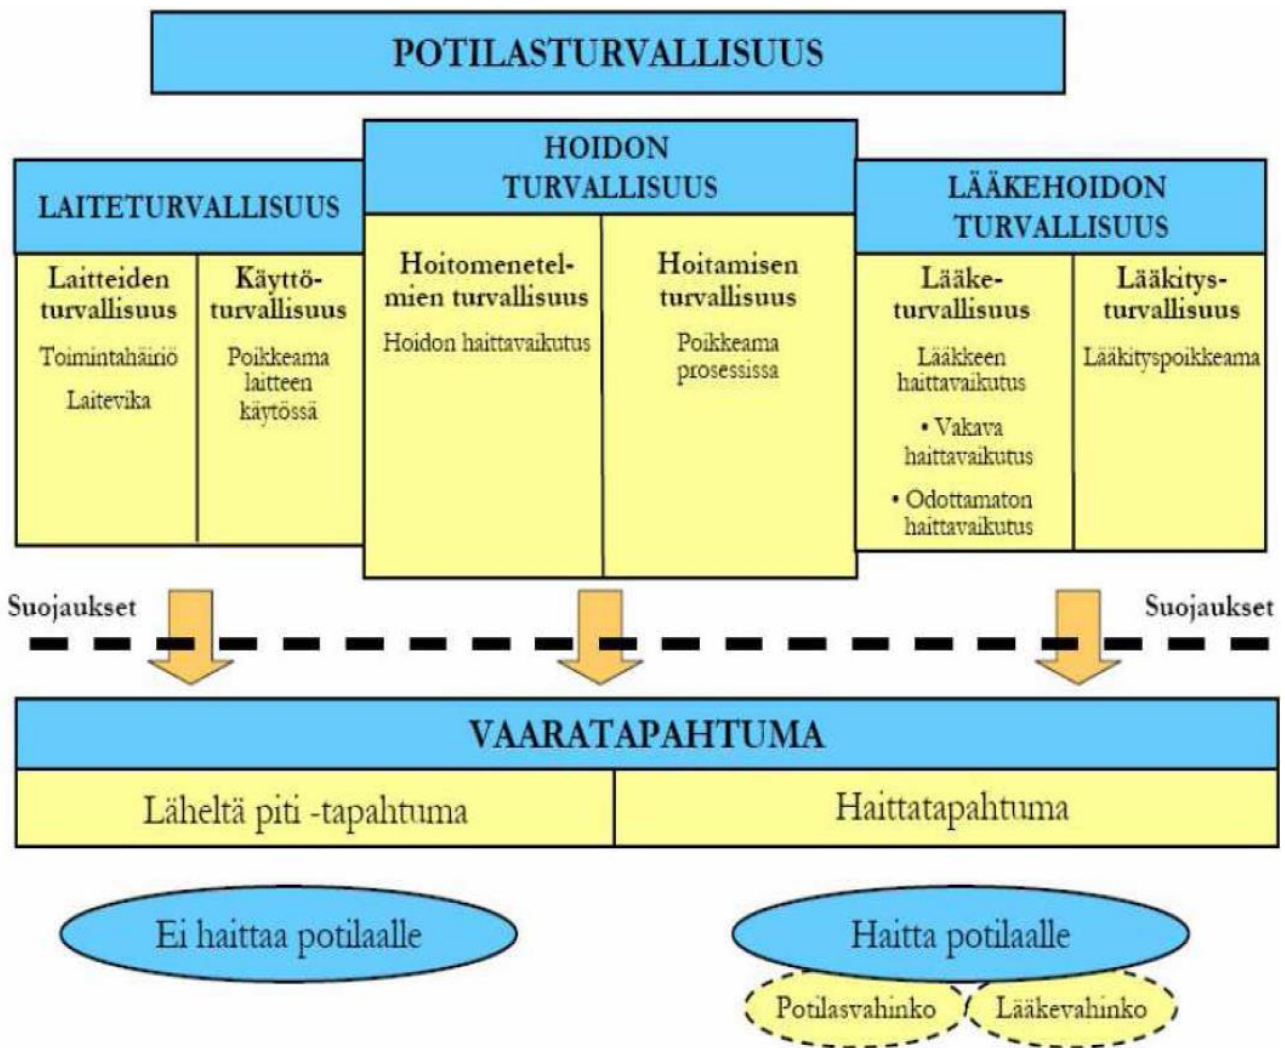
POTILASTURVALLISUUS

LAITETURVALLISUUS

HOIDON TURVALLISUUS

LÄÄKEHOIDON TURVALLISUUS

Laitteiden turvallisuus

Toimintahäiriö

Laitevika

Käyttöturvallisuus

Poikkeama laitteen käytössä

Hoitomenetelmien turvallisuus

Hoidon haittavaikutus

Hoitamisen turvallisuus

Poikkeama prosessissa

Lääketurvallisuus

Lääkkeen haittavaikutus

• Vakava haittavaikutus

• Odottamaton haittavaikutus

Lääkitysturvallisuus

Lääkityspoikkeama

Suojaukset

Suojaukset

VAARATAPAHTUMA

Läheltä piti -tapahtuma

Haittatapahtuma

Ei haittaa potilaalle

Haitta potilaalle

Potilasvahinko

Lääkevahinko